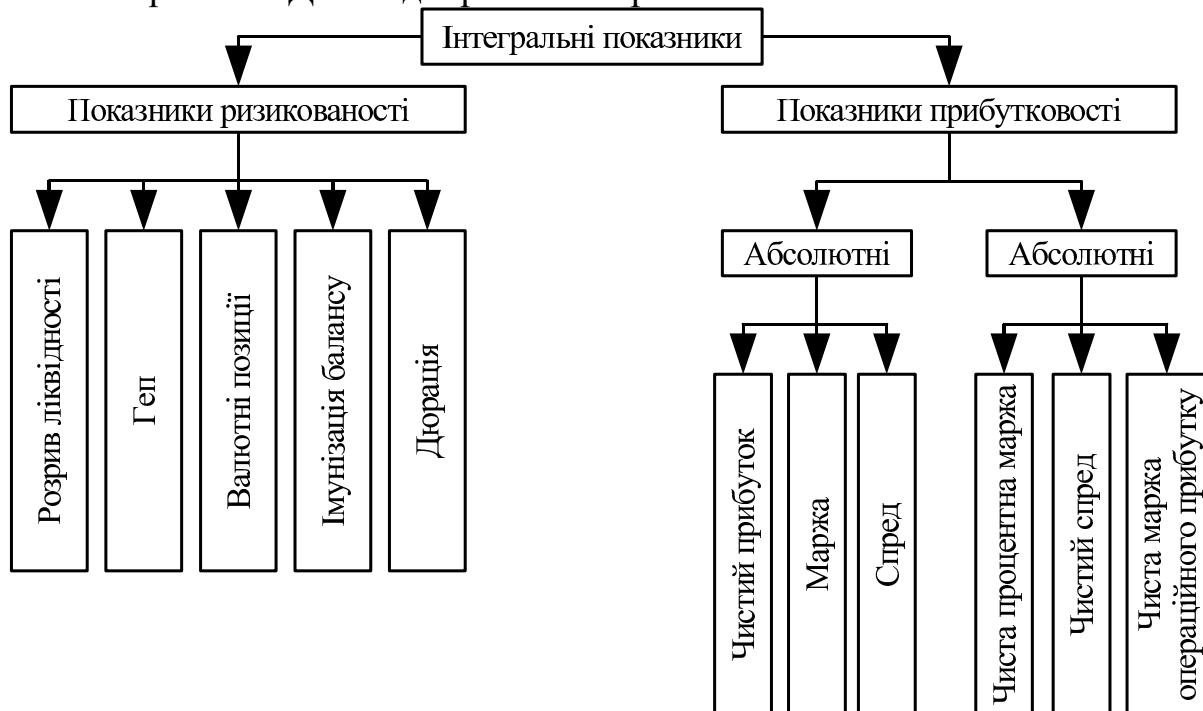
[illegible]

Інтегральні показники

Показники ризикованості

Розрив ліквідності

Геп

Валютні позиції

Імунізація балансу

Дюрація

Показники прибутковості

Абсолютні

Чистий прибуток

Маржа

Спред

Абсолютні

Чиста процентна маржа

Чистий спред

Чиста маржа операційного прибутку